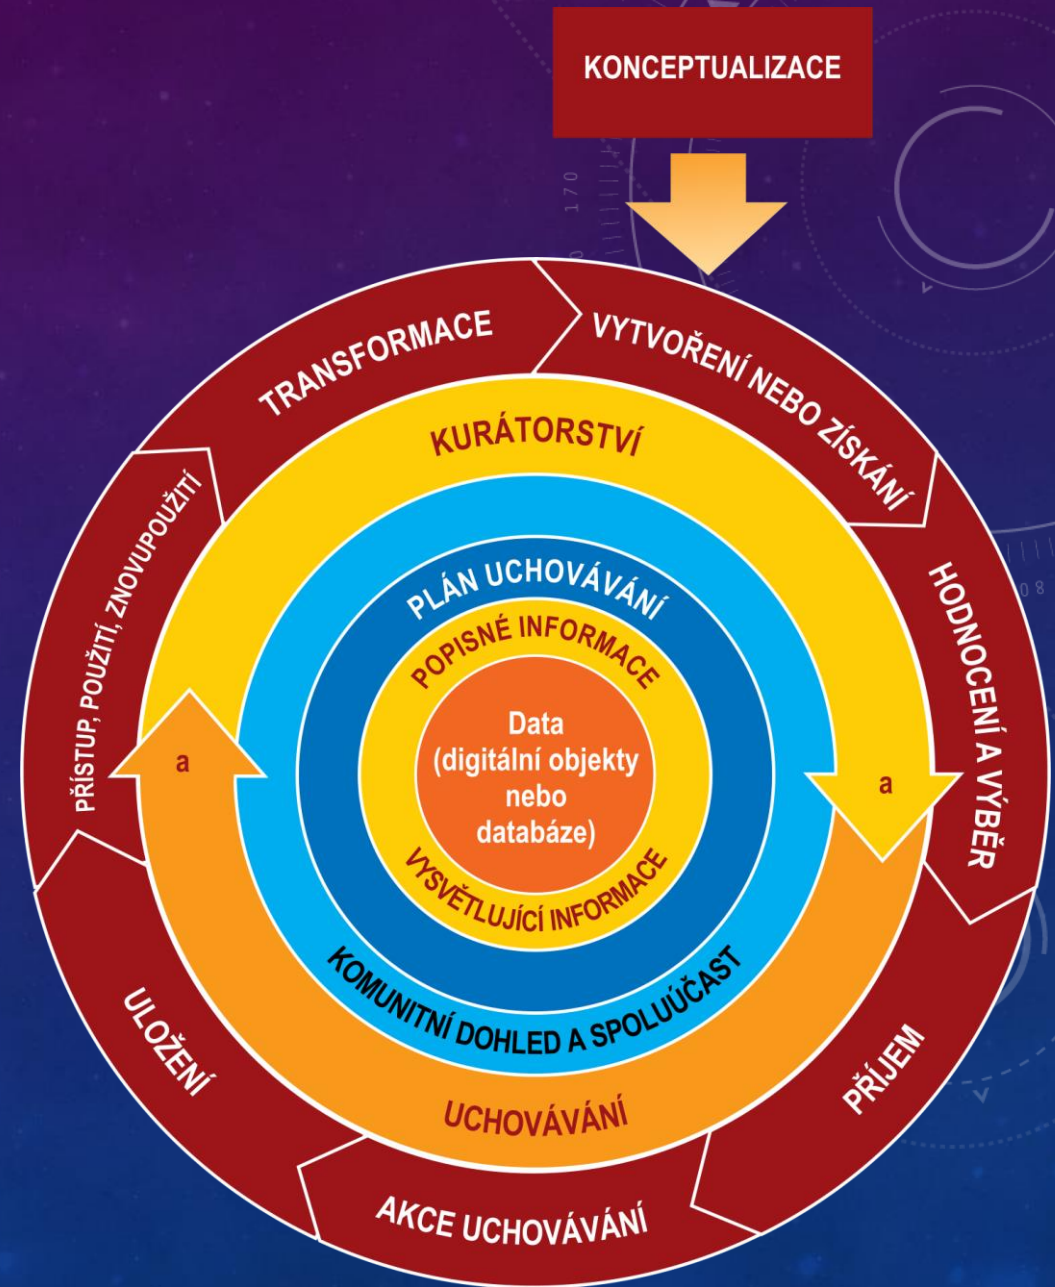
KONCEPTUALIZACE

VYTVOŘENÍ NEBO ZÍSKÁNÍ

HODNOCENÍ A VÝBĚR

PŘÍJEM

AKCE UCHOVÁVÁNÍ

ULOŽENÍ

PŘÍSTUP, POUŽITÍ, ZNOVUPOUŽITÍ

TRANSFORMACE

KURÁTORSTVÍ

a

a

UCHOVÁVÁNÍ

PLÁN UCHOVÁVÁNÍ

KOMUNITNÍ DOHLED A SPOLUÚČAST

POPISNÉ INFORMACE

VYSVĚTLUJÍCÍ INFORMACE

Data (digitální objekty nebo databáze)